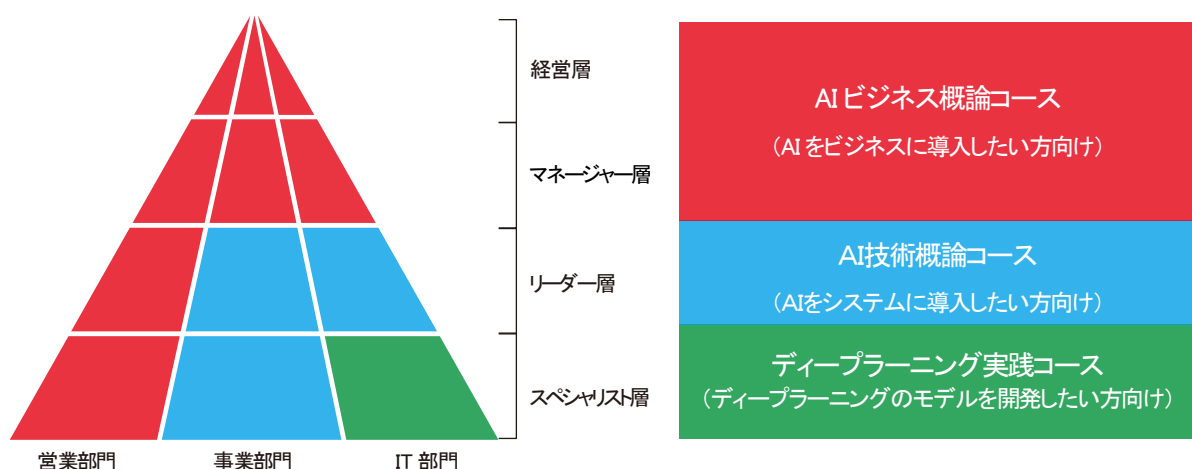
経営層

マネージャー層

リーダー層

スペシャリスト層

営業部門　事業部門　IT 部門

AI ビジネス概論コース

（AI をビジネスに導入したい方向け）

AI技術概論コース

（AIをシステムに導入したい方向け）

ディープラーニング実践コース

（ディープラーニングのモデルを開発したい方向け）